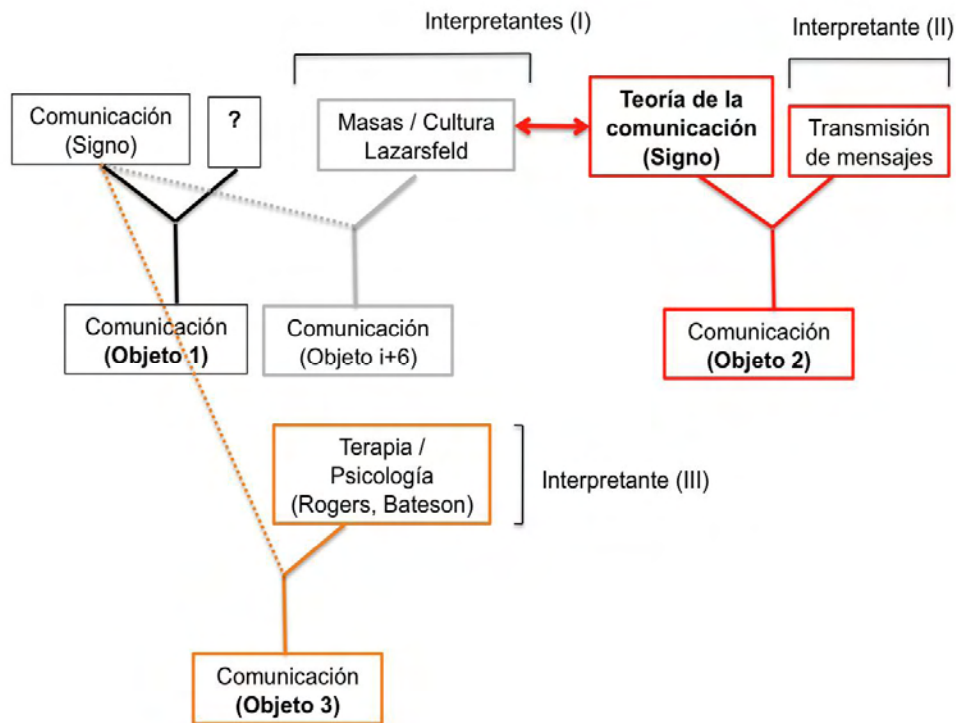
Interpretantes (I)

Interpretante (II)

Comunicación (Signo)

?

Masas / Cultura Lazarsfeld

Teoría de la comunicación (Signo)

Transmisión de mensajes

Comunicación (Objeto 1)

Comunicación (Objeto i+6)

Comunicación (Objeto 2)

Terapia / Psicología (Rogers, Bateson)

Interpretante (III)

Comunicación (Objeto 3)